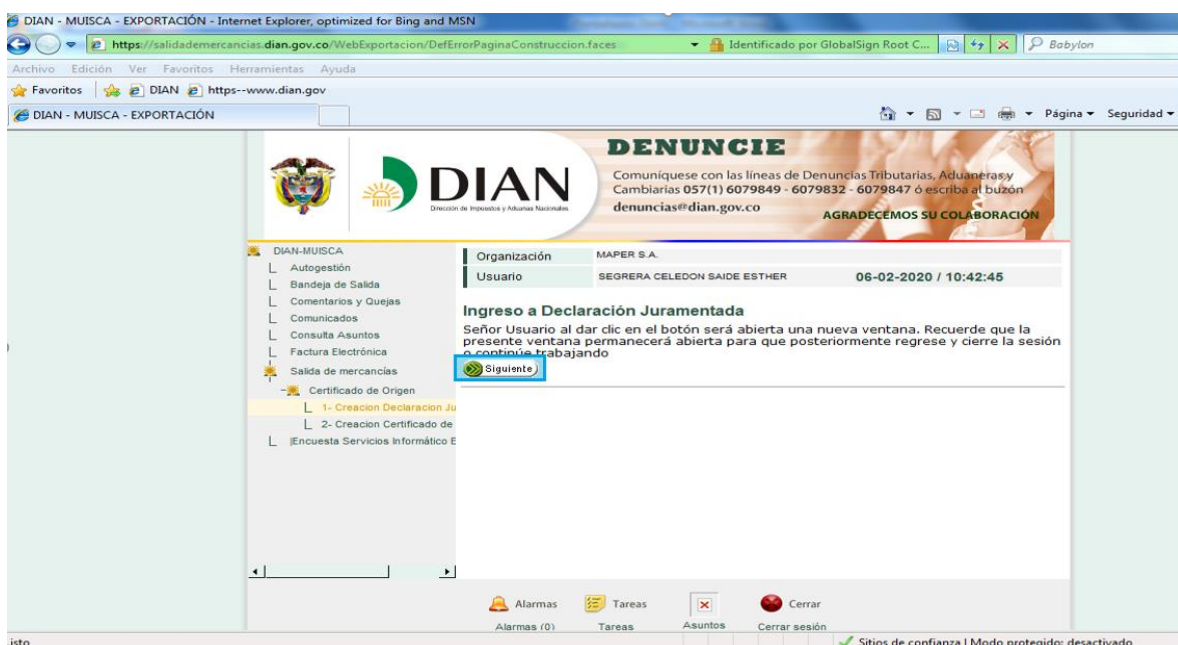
DIAN - MUISCA - EXPORTACIÓN - Internet Explorer, optimized for Bing and MSN

https://salidademercancias.dian.gov.co/WebExportacion/DefErrorPaginaConstruccion.faces

Identificado por GlobalSign Root C...

Babylon

Archivo Edición Ver Favoritos Herramientas Ayuda

Favoritos DIAN https--www.dian.gov

DIAN - MUISCA - EXPORTACIÓN

Página ▾ Seguridad ▾

DIAN

Dirección de Impuestos y Aduanas Nacionales

DENUNCIE

Comuníquese con las líneas de Denuncias Tributarias, Aduaneras y Cambiarias 057(1) 6079849 - 6079832 - 6079847 ó escriba al buzón denuncias@dian.gov.co

AGRADECEMOS SU COLABORACIÓN

DIAN-MUISCA
Autogestión
Bandeja de Salida
Comentarios y Quejas
Comunicados
Consulta Asuntos
Factura Electrónica
Salida de mercancías
Certificado de Origen
1- Creacion Declaracion Ju
2- Creacion Certificado de
Encuesta Servicios Informático E

| Organización | MAPER S.A. | |
|---|---|---|
| Usuario | SEGRERA CELEDON SAIDE ESTHER | 06-02-2020 / 10:42:45 |

Ingreso a Declaración Juramentada

Señor Usuario al dar clic en el botón será abierta una nueva ventana. Recuerde que la presente ventana permanecerá abierta para que posteriormente regrese y cierre la sesión o continúe trabajando

Siguiente

Alarmas Tareas Cerrar

Alarmas (0) Tareas Asuntos Cerrar sesión

isto

Sitios de confianza | Modo protegido: desactivado